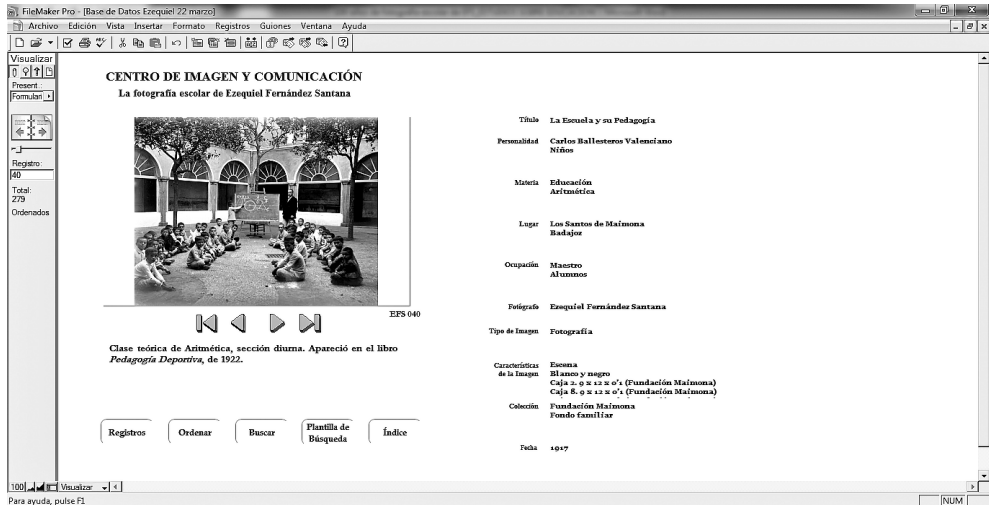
FileMaker Pro - [Base de Datos Ezequiel 22 marzo]

Archivo Edición Vista Insertar Formato Registros Guiones Ventana Ayuda

Visualizar
Present
Formulari
Registro:
40
Total:
279
Ordenados

CENTRO DE IMAGEN Y COMUNICACIÓN
La fotografía escolar de Ezequiel Fernández Santana

EFS 040

Clase teórica de Aritmética, sección diurna. Apareció en el libro *Pedagogía Deportiva*, de 1922.

Registros
Ordenar
Buscar
Plantilla de Búsqueda
Índice

Título La Escuela y su Pedagogía

Personalidad Carlos Ballesteros Valenciano
Niños

Materia Educación
Aritmética

Lugar Los Santos de Maimona
Badajoz

Ocupación Maestro
Alumnos

Fotógrafo Ezequiel Fernández Santana

Tipo de Imagen Fotografía

Características de la Imagen Escena
Blanco y negro
Caja 2. 9 x 12 x 0'1 (Fundación Maimona)
Caja 8. 9 x 12 x 0'1 (Fundación Maimona)

Colección Fundación Maimona
Fondo familiar

Fecha 1917

100 Visualizar
Para ayuda, pulse F1
NUM